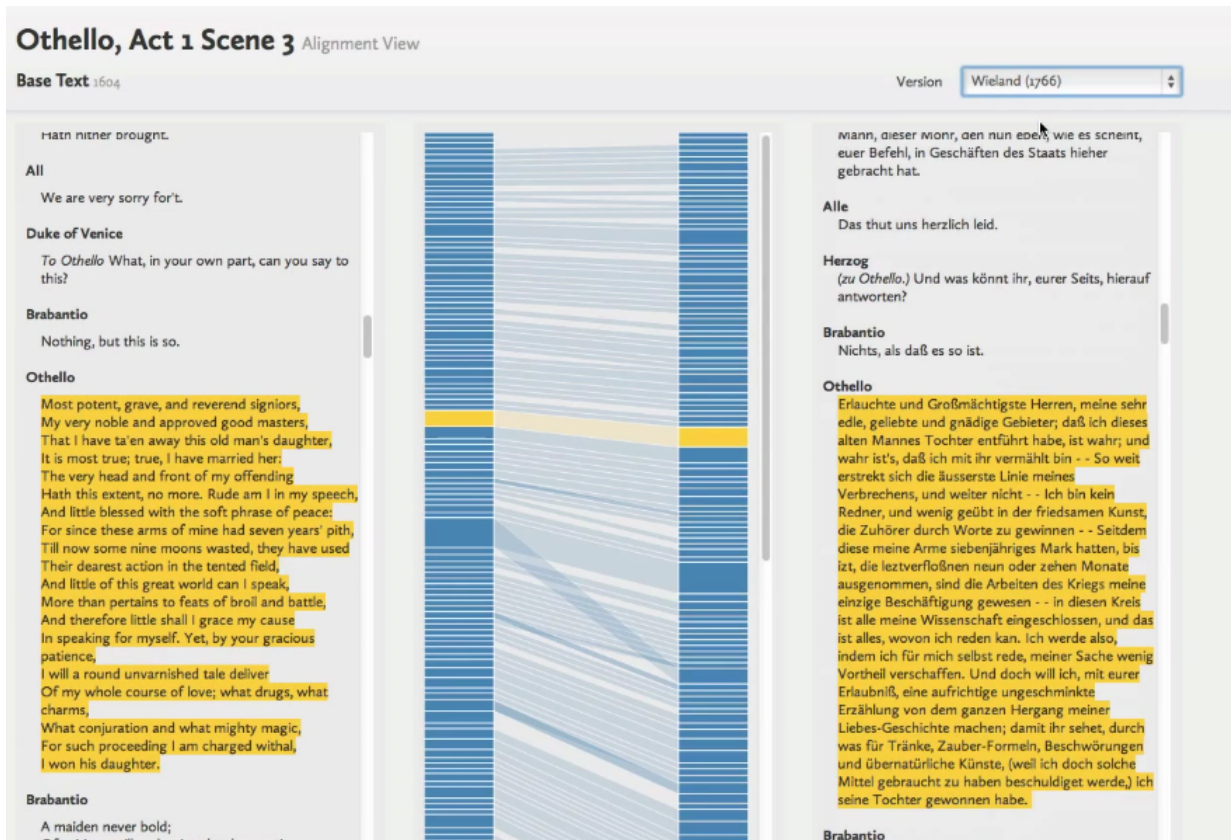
Othello, Act 1 Scene 3 Alignment View

Base Text 1604

Version Wieland (1766)

Hath hither brought.

All

We are very sorry for't.

Duke of Venice

To Othello What, in your own part, can you say to this?

Brabantio

Nothing, but this is so.

Othello

Most potent, grave, and reverend signiors, My very noble and approved good masters, That I have ta'en away this old man's daughter, It is most true; true, I have married her: The very head and front of my offending Hath this extent, no more. Rude am I in my speech, And little blessed with the soft phrase of peace: For since these arms of mine had seven years' pith, Till now some nine moons wasted, they have used Their dearest action in the tented field, And little of this great world can I speak, More than pertains to feats of broil and battle, And therefore little shall I grace my cause In speaking for myself. Yet, by your gracious patience, I will a round unvarnished tale deliver Of my whole course of love; what drugs, what charms, What conjuration and what mighty magic, For such proceeding I am charged withal, I won his daughter.

Brabantio

A maiden never bold;

Mann, dieser Mohr, den nun eben, wie es scheint, euer Befehl, in Geschäften des Staats hieher gebracht hat.

Alle

Das thut uns herzlich leid.

Herzog

(zu Othello.) Und was könnt ihr, eurer Seits, hierauf antworten?

Brabantio

Nichts, als daß es so ist.

Othello

Erlauchte und Großmächtigste Herren, meine sehr edle, geliebte und gnädige Gebieter; daß ich dieses alten Mannes Tochter entführt habe, ist wahr; und wahr ist's, daß ich mit ihr vermählt bin - - So weit erstrekt sich die äusserste Linie meines Verbrechens, und weiter nicht - - Ich bin kein Redner, und wenig geübt in der friedsamen Kunst, die Zuhörer durch Worte zu gewinnen - - Seitdem diese meine Arme siebenjähriges Mark hatten, bis izt, die leztverfloßnen neun oder zehen Monate ausgenommen, sind die Arbeiten des Kriegs meine einzige Beschäftigung gewesen - - in diesen Kreis ist alle meine Wissenschaft eingeschlossen, und das ist alles, wovon ich reden kan. Ich werde also, indem ich für mich selbst rede, meiner Sache wenig Vortheil verschaffen. Und doch will ich, mit eurer Erlaubniß, eine aufrichtige ungeschminkte Erzählung von dem ganzen Hergang meiner Liebes-Geschichte machen; damit ihr sehet, durch was für Tränke, Zauber-Formeln, Beschwörungen und übernatürliche Künste, (weil ich doch solche Mittel gebraucht zu haben beschuldiget werde,) ich seine Tochter gewonnen habe.

Brabantio